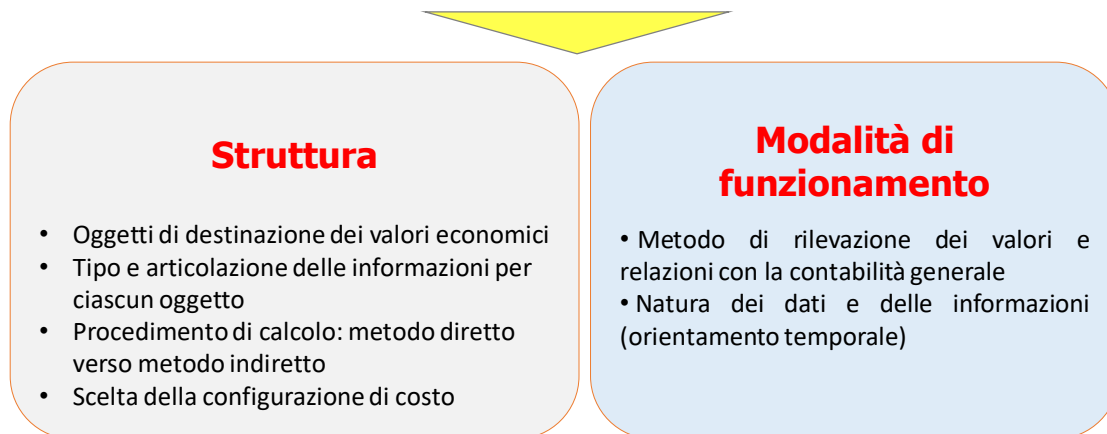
Struttura

- Oggetti di destinazione dei valori economici
- Tipo e articolazione delle informazioni per ciascun oggetto
- Procedimento di calcolo: metodo diretto verso metodo indiretto
- Scelta della configurazione di costo

Modalità di funzionamento

• Metodo di rilevazione dei valori e relazioni con la contabilità generale
• Natura dei dati e delle informazioni (orientamento temporale)